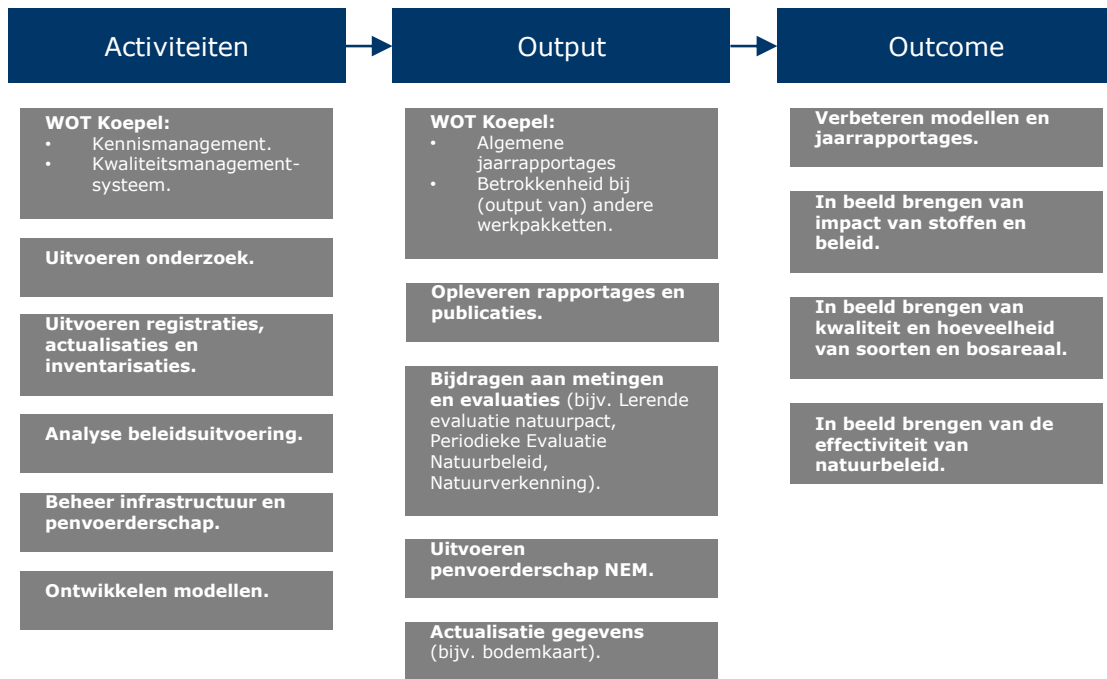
Activiteiten

WOT Koepel:
• Kennismanagement.
• Kwaliteitsmanagementsysteem.

Uitvoeren onderzoek.

Uitvoeren registraties, actualisaties en inventarisaties.

Analyse beleidsuitvoering.

Beheer infrastructuur en penvoerderschap.

Ontwikkelen modellen.

Output

WOT Koepel:
• Algemene jaarrapportages
• Betrokkenheid bij (output van) andere werkpakketten.

Opleveren rapportages en publicaties.

Bijdragen aan metingen en evaluaties (bijv. Lerende evaluatie natuurpact, Periodieke Evaluatie Natuurbeleid, Natuurverkenning).

Uitvoeren penvoerderschap NEM.

Actualisatie gegevens (bijv. bodemkaart).

Outcome

Verbeteren modellen en jaarrapportages.

In beeld brengen van impact van stoffen en beleid.

In beeld brengen van kwaliteit en hoeveelheid van soorten en bosareaal.

In beeld brengen van de effectiviteit van natuurbeleid.